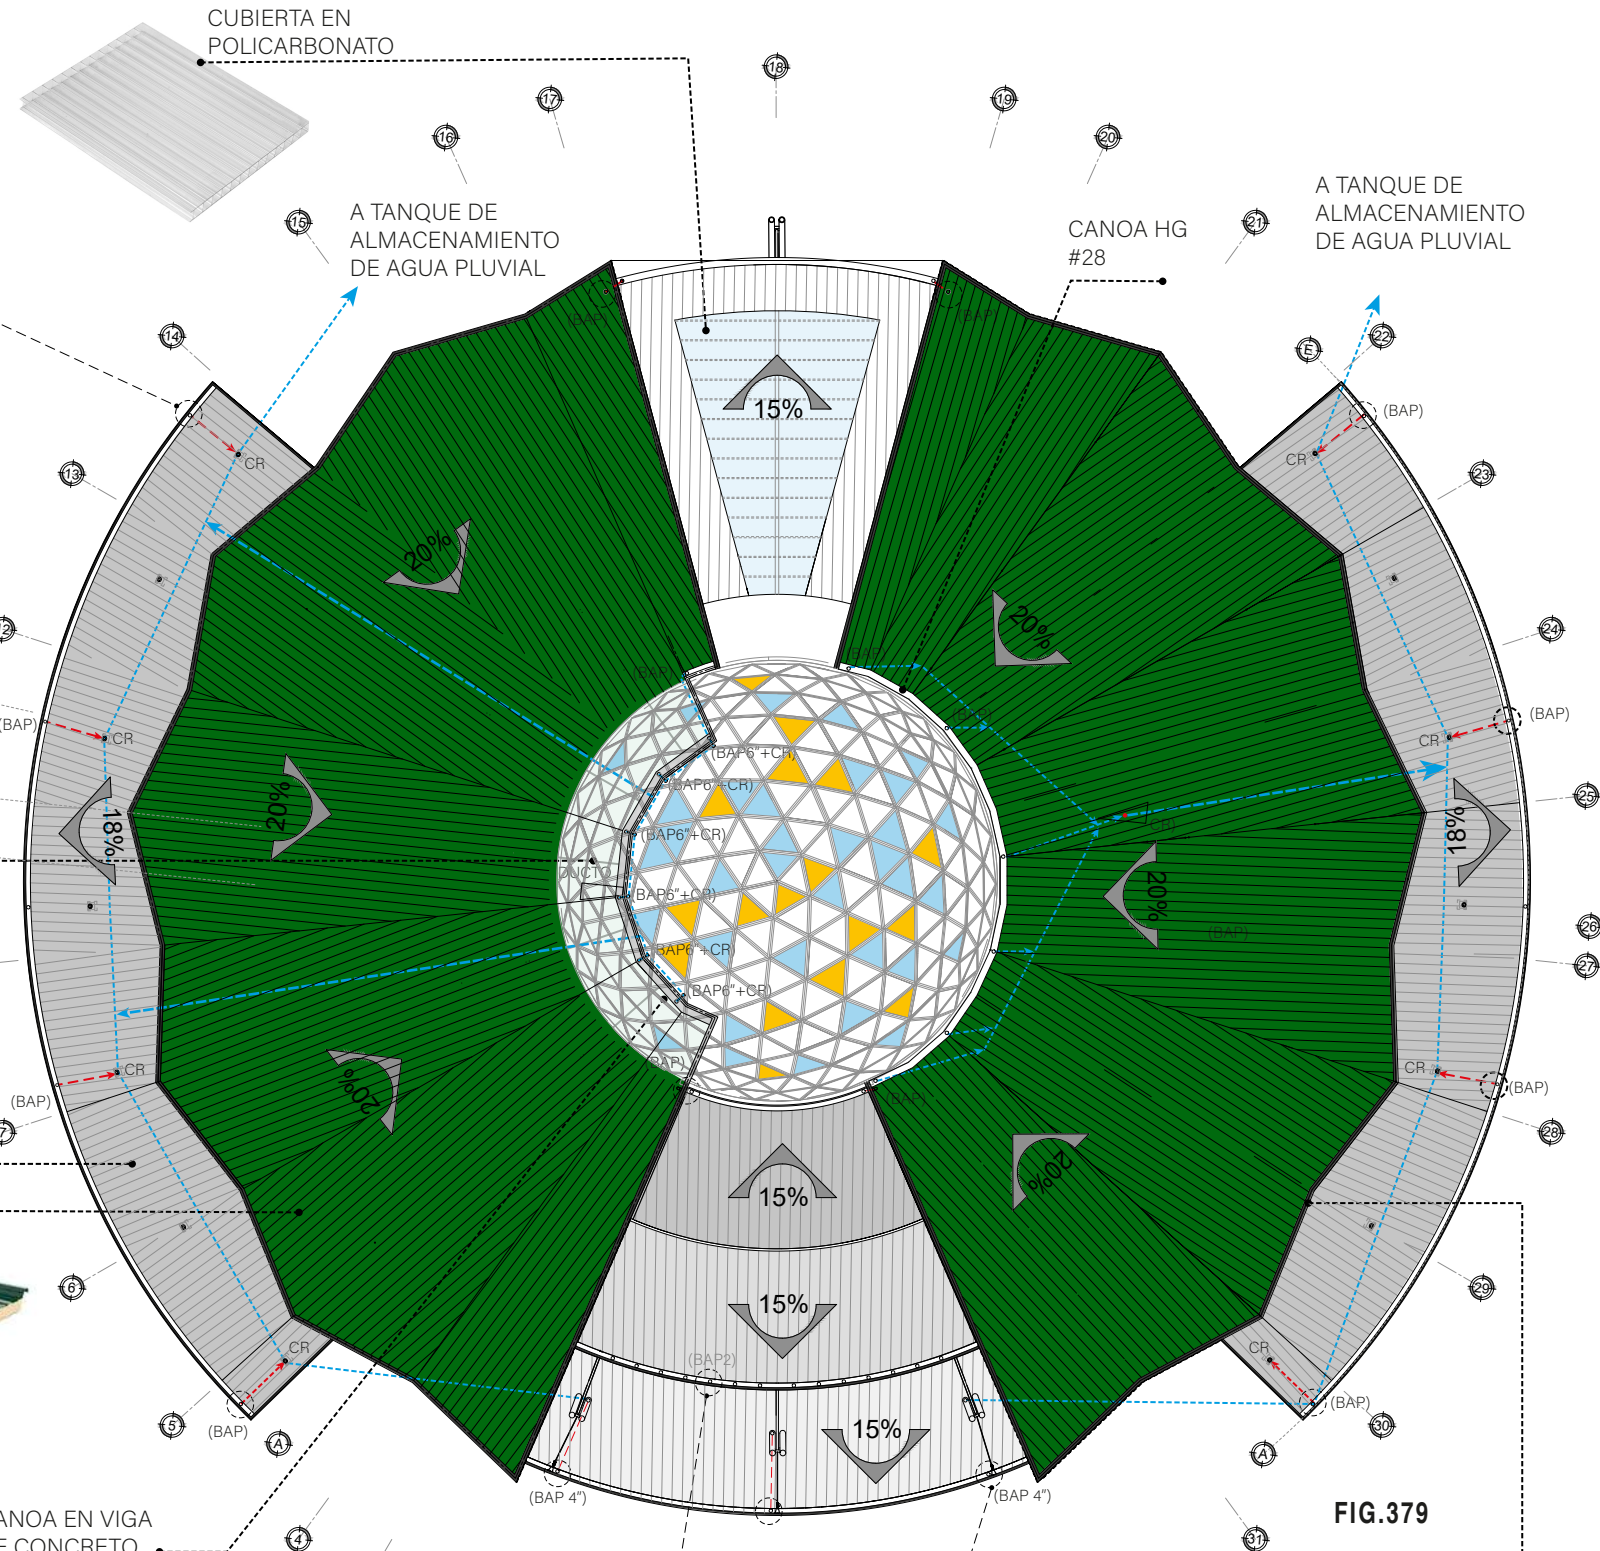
CUBIERTA EN POLICARBONATO

18

17

19

16

20

A TANQUE DE ALMACENAMIENTO DE AGUA PLUVIAL

15

CANOA HG #28

21

A TANQUE DE ALMACENAMIENTO DE AGUA PLUVIAL

14

E

22

(BAP)

(BAP)

(BAP)

15%

CR

CR

13

23

20%

20%

(BAP)

24

(BAP)

(BAP)

CR

(BAP6"+CR)

CR

(BAP6"+CR)

18%

20%

(BAP6"+CR)

(CR)

18%

25

DUCTO

20%

(BAP6"+CR)

(BAP)

26

(BAP6"+CR)

27

(BAP6"+CR)

(BAP)

CR

CR

(BAP)

(BAP)

(BAP)

20%

20%

28

15%

15%

6

29

CR

(BAP2)

CR

15%

(BAP)

5

(BAP)

A

30

A

(BAP 4")

(BAP 4")

CANOA EN VIGA DE CONCRETO

4

31

FIG.379